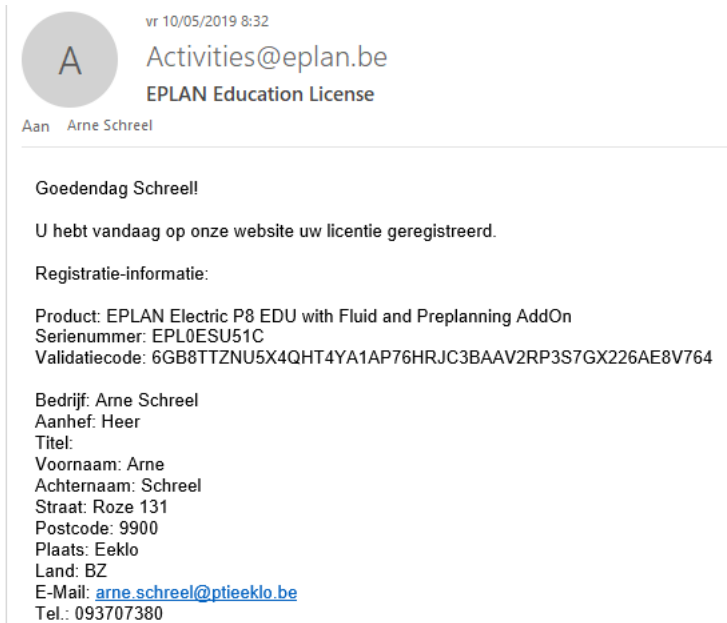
A

vr 10/05/2019 8:32

Activities@eplan.be

EPLAN Education License

Aan Arne Schreel

Goedendag Schreel!

U hebt vandaag op onze website uw licentie geregistreerd.

Registratie-informatie:

Product: EPLAN Electric P8 EDU with Fluid and Preplanning AddOn
Serienummer: EPL0ESU51C
Validatiecode: 6GB8TTZNU5X4QHT4YA1AP76HRJC3BAAV2RP3S7GX226AE8V764

Bedrijf: Arne Schreel
Aanhef: Heer
Titel:
Voornaam: Arne
Achternaam: Schreel
Straat: Roze 131
Postcode: 9900
Plaats: Eeklo
Land: BZ
E-Mail: arne.schreel@ptieeklo.be
Tel.: 093707380